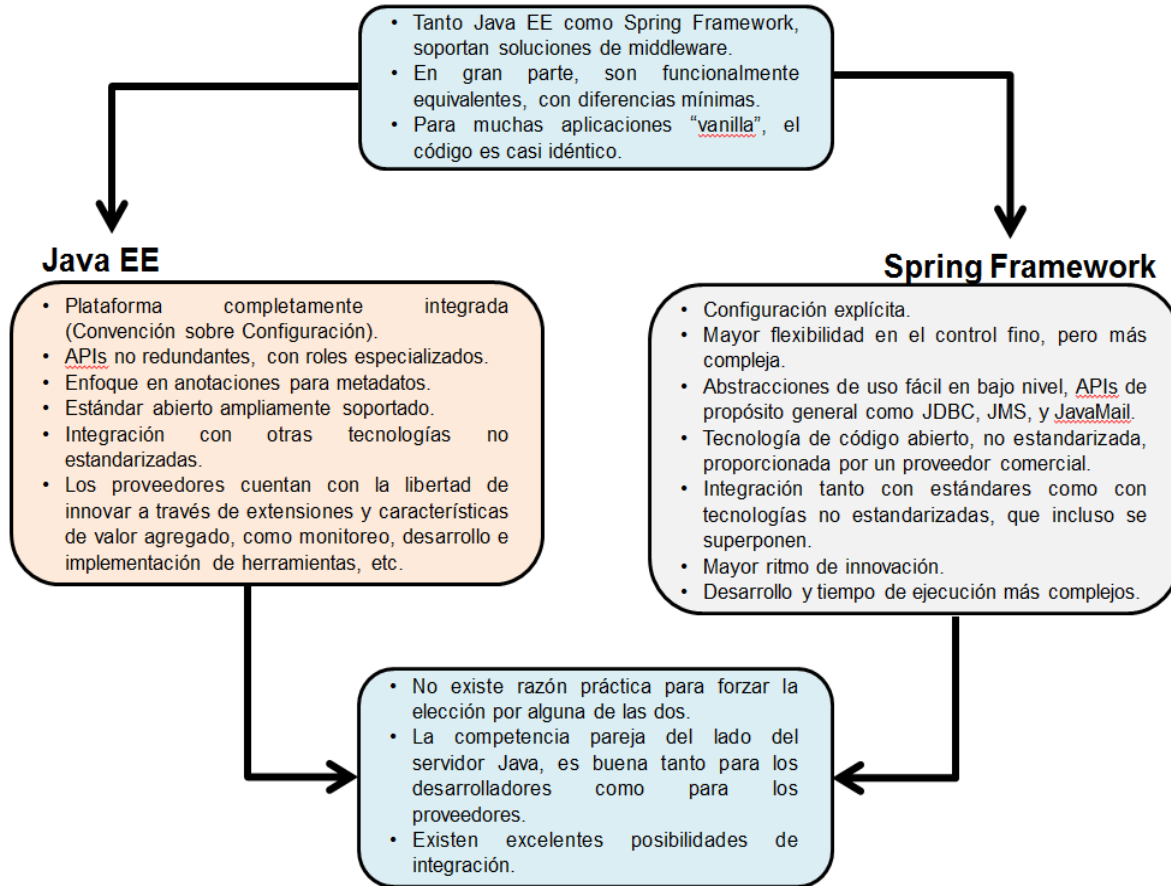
• Tanto Java EE como Spring Framework, soportan soluciones de middleware.
• En gran parte, son funcionalmente equivalentes, con diferencias mínimas.
• Para muchas aplicaciones “vanilla”, el código es casi idéntico.

Java EE

• Plataforma completamente integrada (Convención sobre Configuración).
• APIs no redundantes, con roles especializados.
• Enfoque en anotaciones para metadatos.
• Estándar abierto ampliamente soportado.
• Integración con otras tecnologías no estandarizadas.
• Los proveedores cuentan con la libertad de innovar a través de extensiones y características de valor agregado, como monitoreo, desarrollo e implementación de herramientas, etc.

Spring Framework

• Configuración explícita.
• Mayor flexibilidad en el control fino, pero más compleja.
• Abstracciones de uso fácil en bajo nivel, APIs de propósito general como JDBC, JMS, y JavaMail.
• Tecnología de código abierto, no estandarizada, proporcionada por un proveedor comercial.
• Integración tanto con estándares como con tecnologías no estandarizadas, que incluso se superponen.
• Mayor ritmo de innovación.
• Desarrollo y tiempo de ejecución más complejos.

• No existe razón práctica para forzar la elección por alguna de las dos.
• La competencia pareja del lado del servidor Java, es buena tanto para los desarrolladores como para los proveedores.
• Existen excelentes posibilidades de integración.